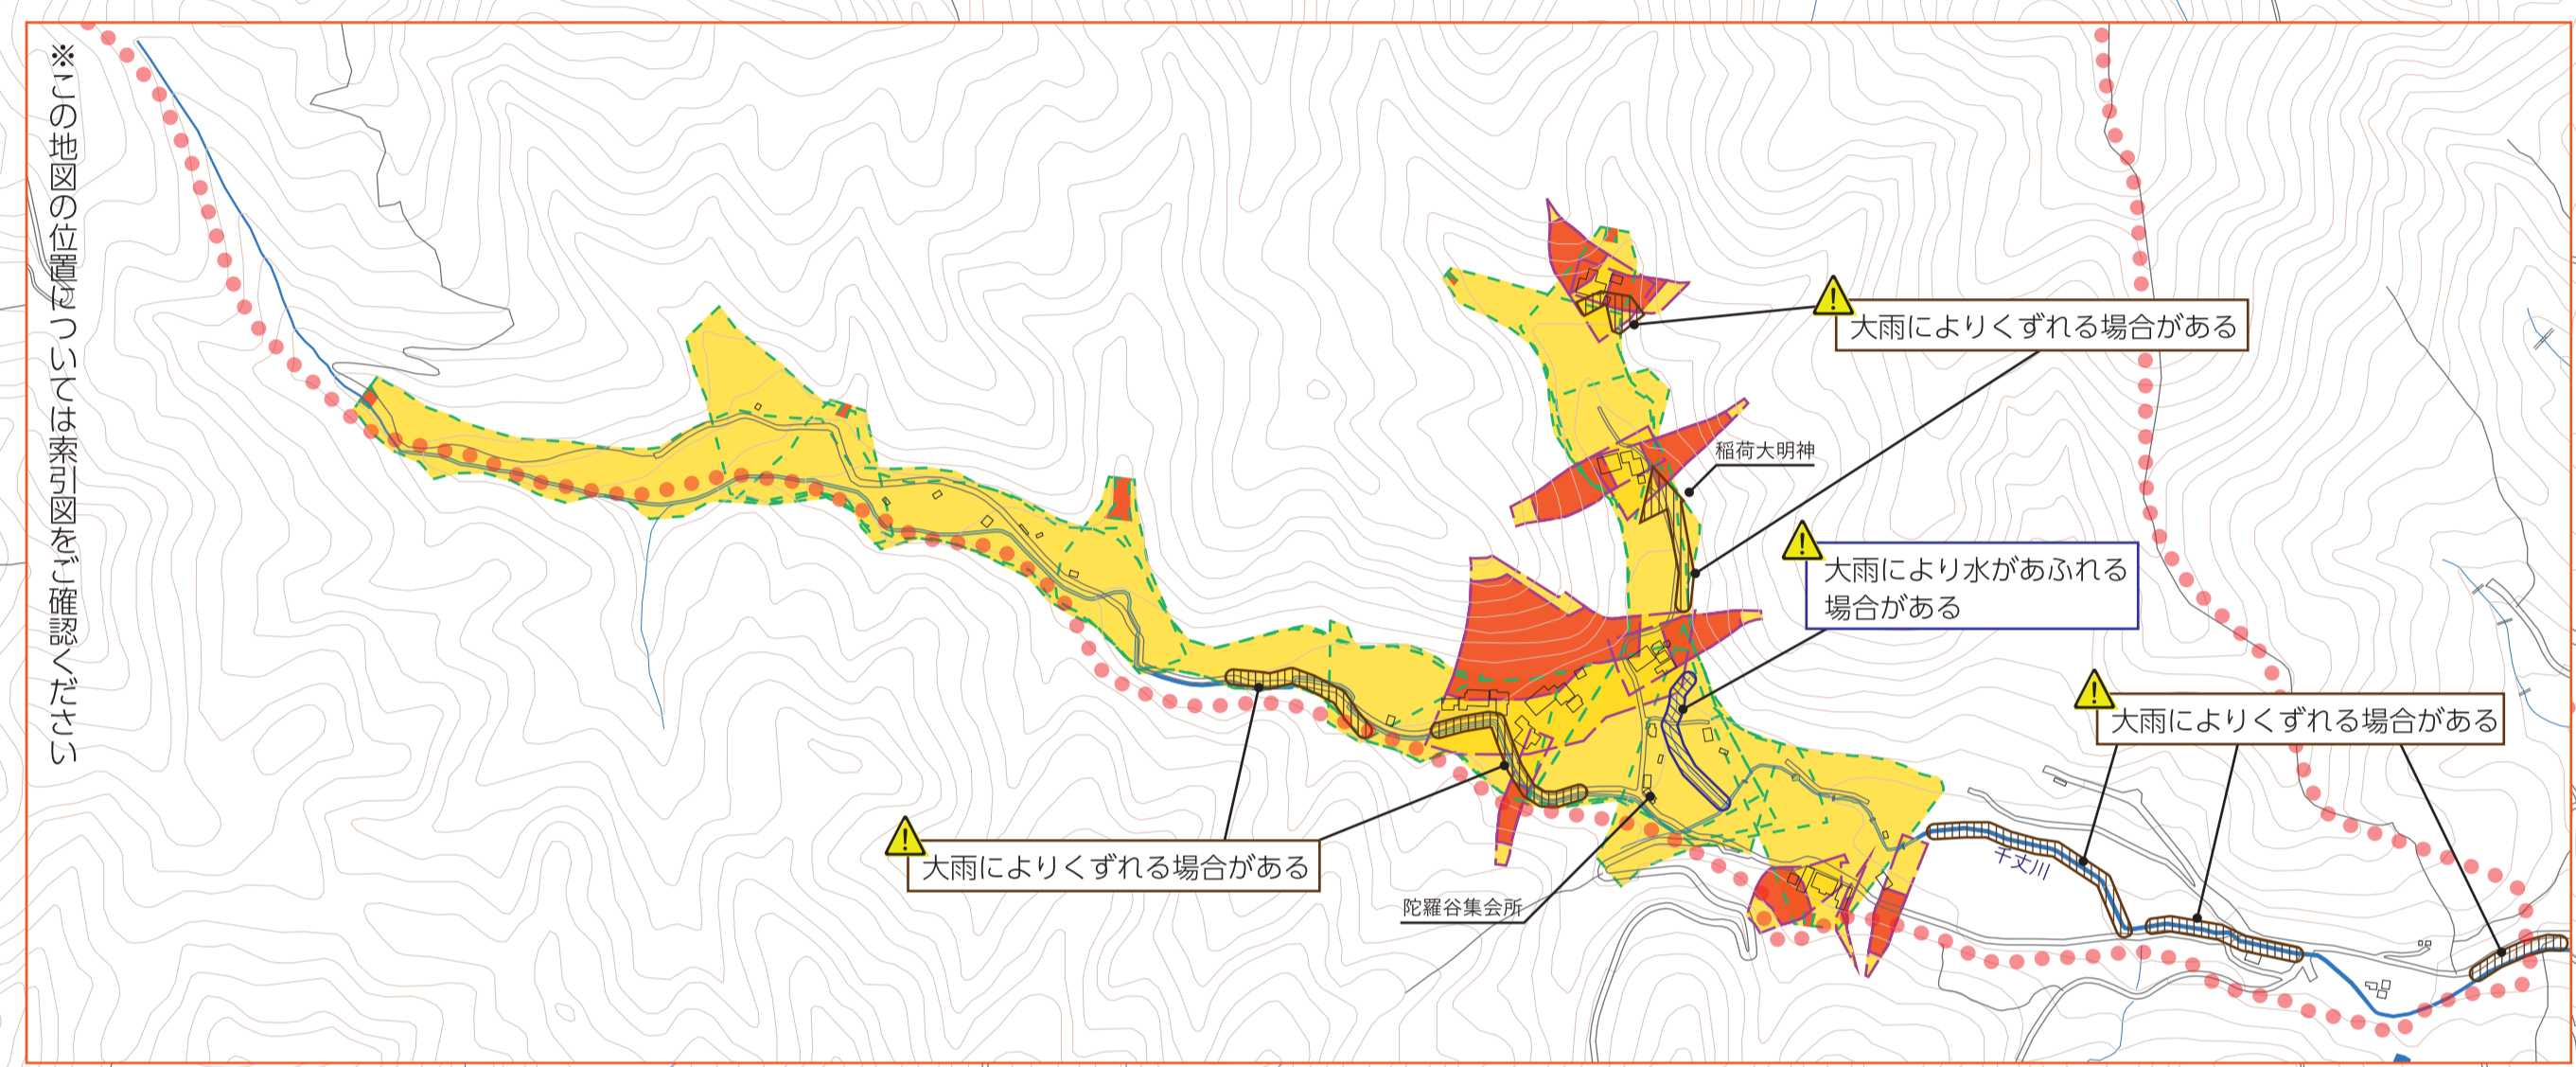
※この地図の位置については索引図をご確認ください

大雨によりくずれる場合がある

稲荷大明神

大雨により水があふれる場合がある

大雨によりくずれる場合がある

大雨によりくずれる場合がある

陀羅谷集会所

千丈川